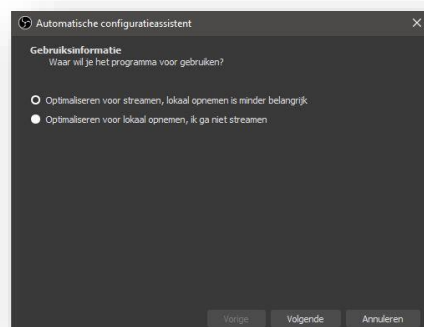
Automatische configuratieassistent

Gebruiksinformatie
Waar wil je het programma voor gebruiken?

Optimaliseren voor streamen, lokaal opnemen is minder belangrijk
Optimaliseren voor lokaal opnemen, ik ga niet streamen

Vorige Volgende Annuleren